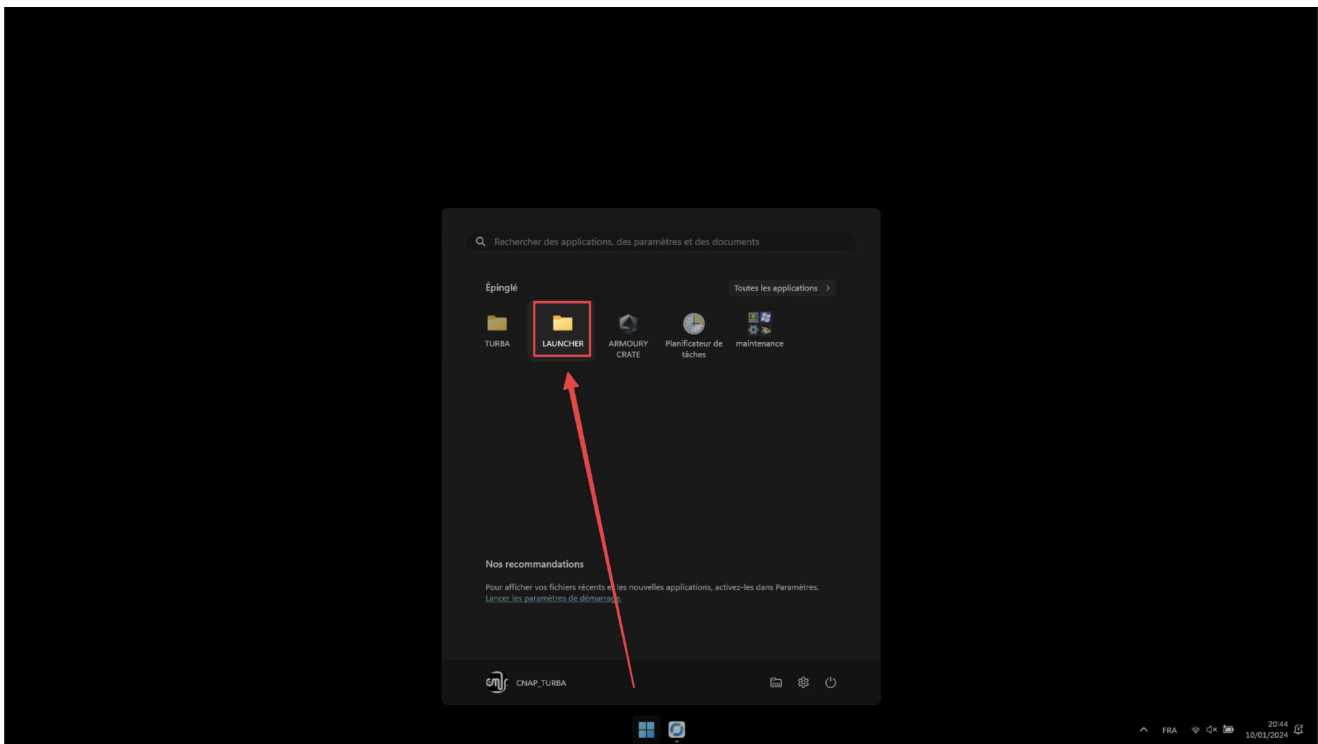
Rechercher des applications, des paramètres et des documents

Épinglé

Toutes les applications >

TURBA

LAUNCHER

ARMOURY CRATE

Planificateur de tâches

maintenance

Nos recommandations

Pour afficher vos fichiers récents et les nouvelles applications, activez-les dans Paramètres. Lancer les paramètres de démarrage.

CNAP_TURBA

FRA

20:44
10/01/2024